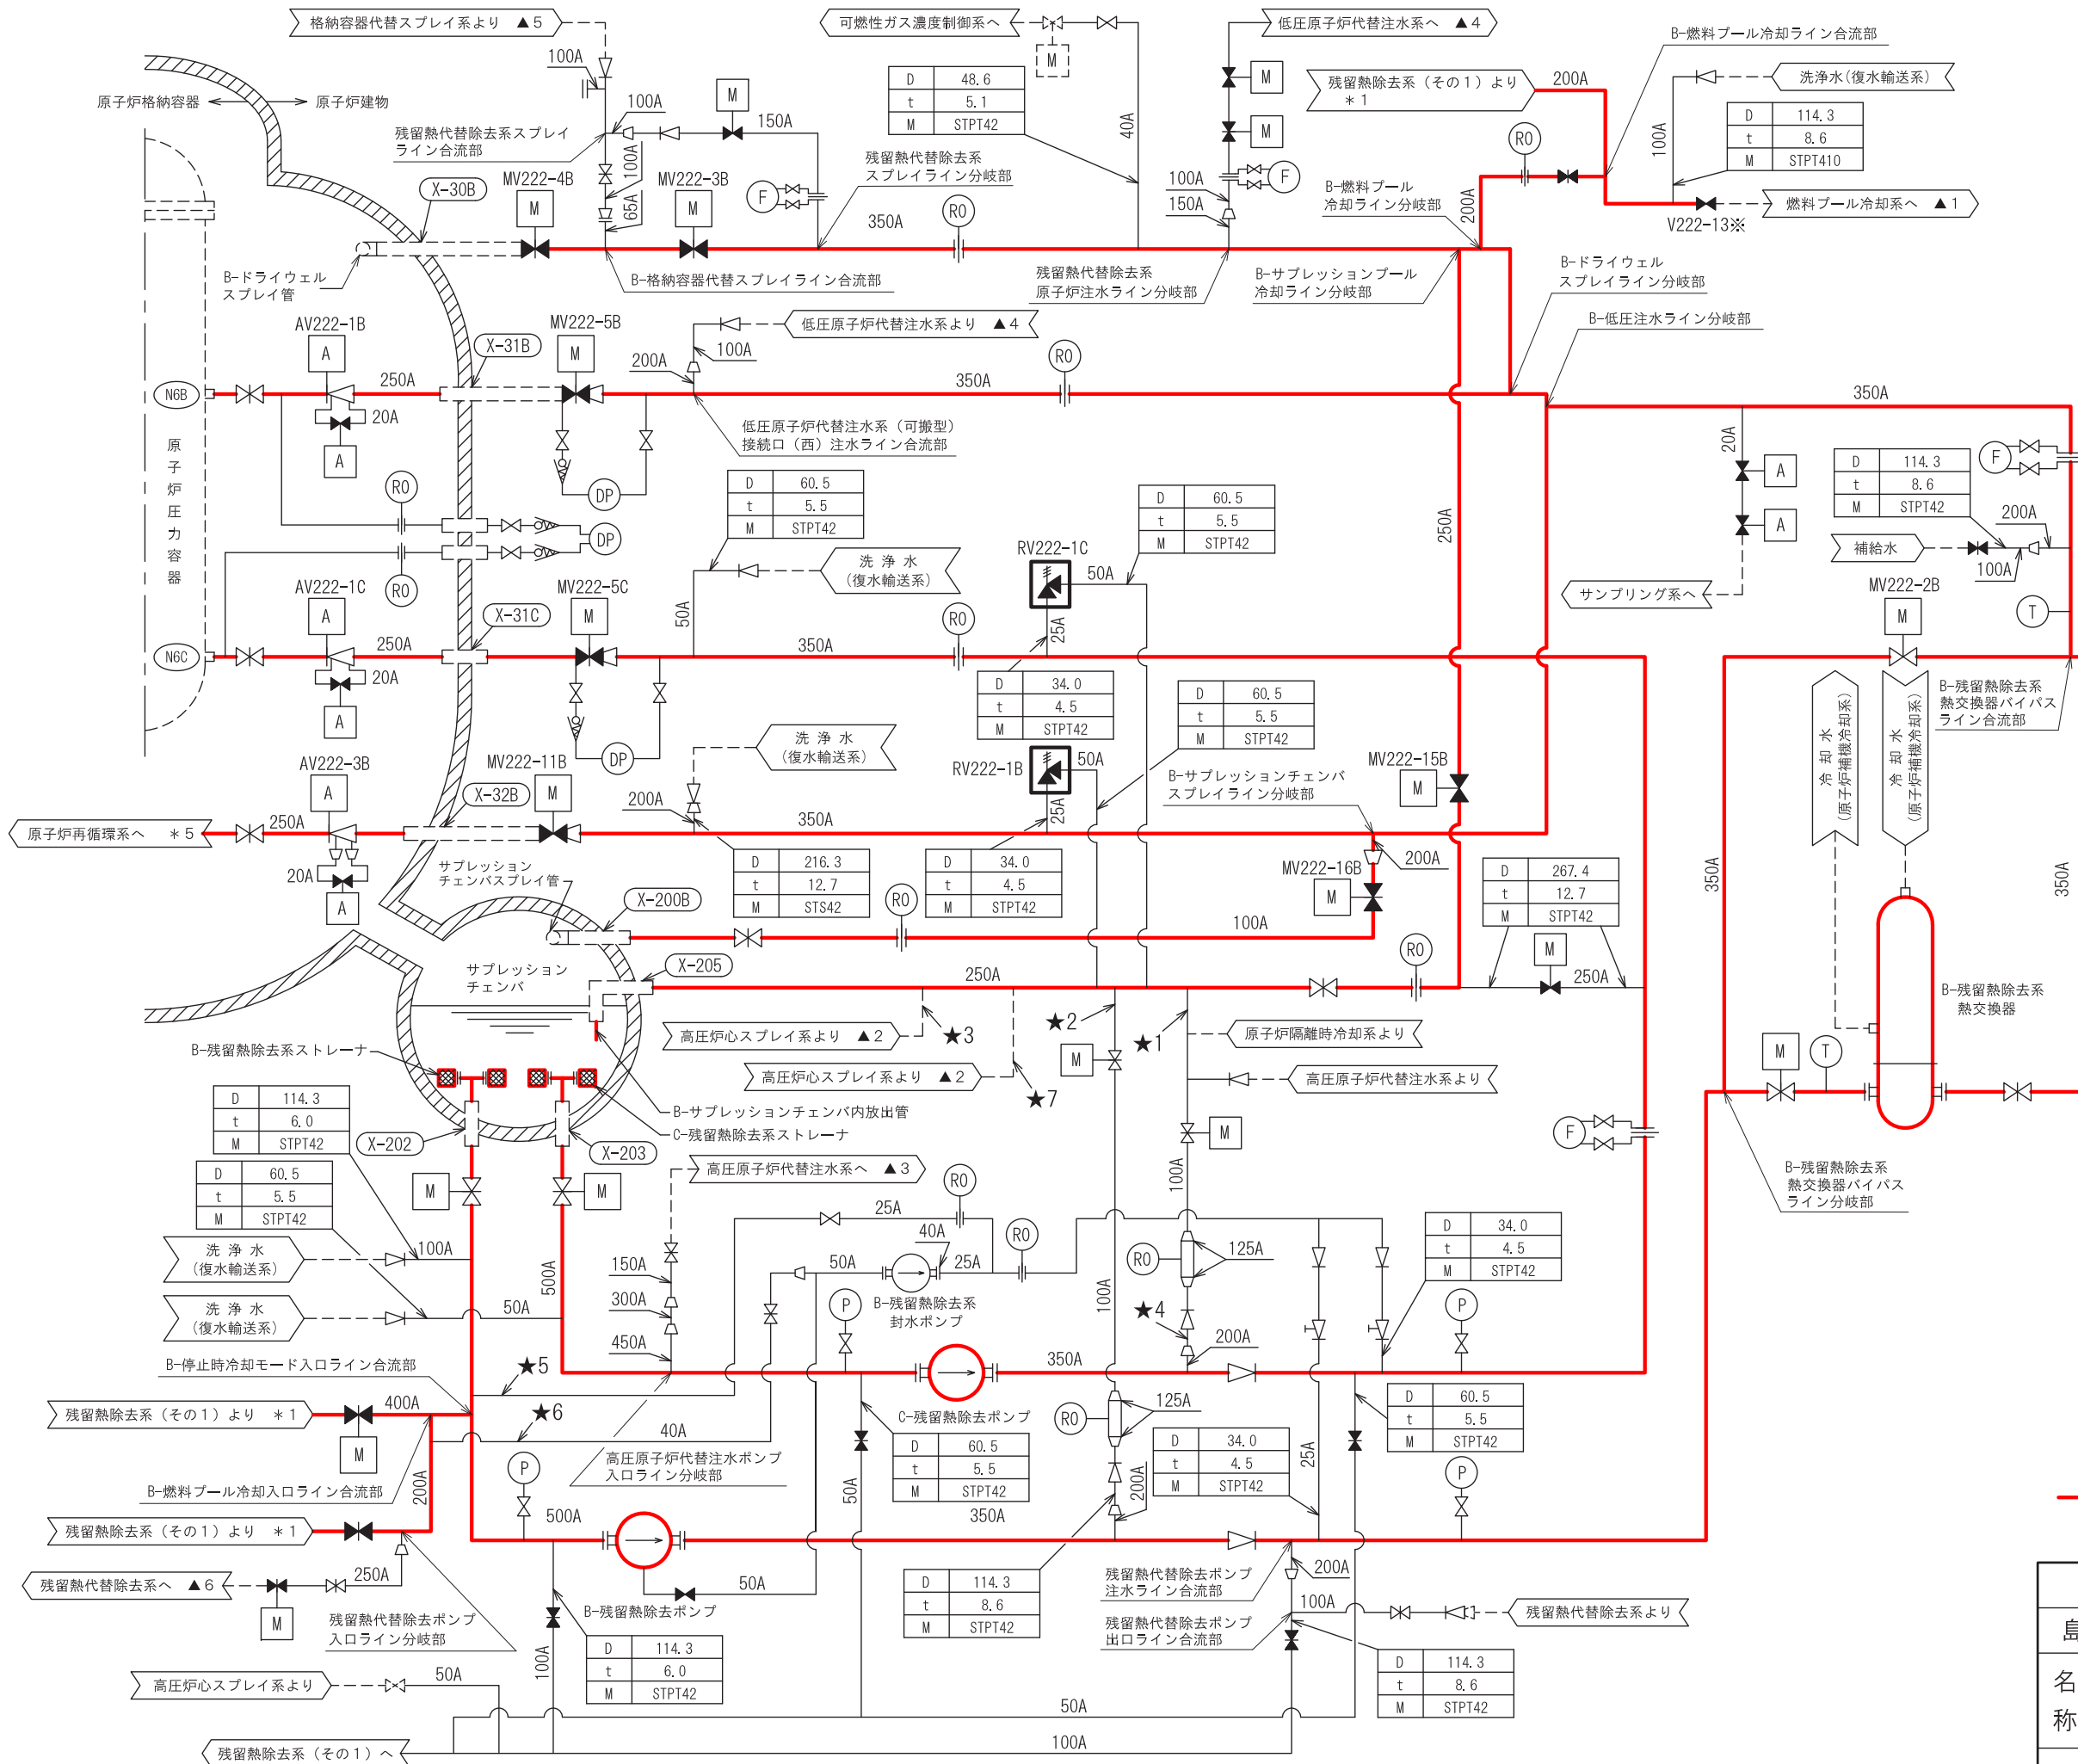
格納容器代替スプレイ系より ▲5
可燃性ガス濃度制御系へ
低圧原子炉代替注水系へ ▲4
B-燃料プール冷却ライン合流部
洗浄水（復水輸送系）
残留熱除去系（その1）より ＊1
200A
100A
原子炉格納容器
原子炉建物
100A
M
150A
| D | 48.6 |
|---|---|
| t | 5.1 |
| M | STPT42 |

40A
M
M
| D | 114.3 |
|---|---|
| t | 8.6 |
| M | STPT410 |

100A
RO
残留熱代替除去系スプレイライン合流部
100A
残留熱代替除去系スプレイライン分岐部
100A
150A
F
B-燃料プール冷却ライン分岐部
燃料プール冷却系へ ▲1
X-30B
MV222-4B
MV222-3B
F
65A
M
M
RO
350A
200A
V222-13※
B-ドライウェルスプレイ管
B-格納容器代替スプレイライン合流部
残留熱代替除去系原子炉注水ライン分岐部
B-サプレッションプール冷却ライン分岐部
B-ドライウェルスプレイライン分岐部
AV222-1B
MV222-5B
低圧原子炉代替注水系より ▲4
B-低圧注水ライン分岐部
X-31B
A
M
200A
100A
RO
N6B
250A
350A
350A
20A
A
低圧原子炉代替注水系（可搬型）接続口（西）注水ライン合流部
原子炉圧力容器
RO
DP
| D | 60.5 |
|---|---|
| t | 5.5 |
| M | STPT42 |

| D | 60.5 |
|---|---|
| t | 5.5 |
| M | STPT42 |

20A
A
A
| D | 114.3 |
|---|---|
| t | 8.6 |
| M | STPT42 |

F
DP
250A
200A
洗浄水（復水輸送系）
補給水
RO
RV222-1C
50A
100A
AV222-1C
X-31C
MV222-5C
サンプリング系へ
A
M
MV222-2B
50A
RO
T
M
N6C
250A
350A
25A
20A
| D | 34.0 |
|---|---|
| t | 4.5 |
| M | STPT42 |

| D | 60.5 |
|---|---|
| t | 5.5 |
| M | STPT42 |

冷却水（原子炉補機冷却系）
冷却水（原子炉補機冷却系）
B-残留熱除去系熱交換器バイパスライン合流部
A
洗浄水（復水輸送系）
DP
RV222-1B
50A
MV222-15B
AV222-3B
MV222-11B
B-サプレッションチェンバスプレイライン分岐部
A
X-32B
M
200A
M
原子炉再循環系へ ＊5
250A
350A
25A
350A
350A
20A
サプレッションチェンバスプレイ管
| D | 216.3 |
|---|---|
| t | 12.7 |
| M | STS42 |

| D | 34.0 |
|---|---|
| t | 4.5 |
| M | STPT42 |

MV222-16B
200A
| D | 267.4 |
|---|---|
| t | 12.7 |
| M | STPT42 |

A
X-200B
RO
M
100A
RO
M
X-205
250A
250A
サプレッションチェンバ
B-残留熱除去系熱交換器
★2
★3
★1
高圧炉心スプレイ系より ▲2
原子炉隔離時冷却系より
B-残留熱除去系ストレーナ
M
高圧炉心スプレイ系より ▲2
★7
高圧原子炉代替注水系より
M
T
| D | 114.3 |
|---|---|
| t | 6.0 |
| M | STPT42 |

B-サプレッションチェンバ内放出管
X-202
C-残留熱除去系ストレーナ
X-203
M
F
| D | 60.5 |
|---|---|
| t | 5.5 |
| M | STPT42 |

M
M
高圧原子炉代替注水系へ ▲3
RO
100A
B-残留熱除去系熱交換器バイパスライン分岐部
25A
40A
RO
RO
| D | 34.0 |
|---|---|
| t | 4.5 |
| M | STPT42 |

洗浄水（復水輸送系）
100A
150A
50A
25A
125A
500A
300A
100A
B-残留熱除去系封水ポンプ
P
P
洗浄水（復水輸送系）
50A
★4
200A
450A
★5
350A
B-停止時冷却モード入口ライン合流部
★6
400A
125A
| D | 60.5 |
|---|---|
| t | 5.5 |
| M | STPT42 |

残留熱除去系（その1）より ＊1
C-残留熱除去系ポンプ
RO
40A
| D | 60.5 |
|---|---|
| t | 5.5 |
| M | STPT42 |

| D | 34.0 |
|---|---|
| t | 4.5 |
| M | STPT42 |

M
高圧原子炉代替注水ポンプ入口ライン分岐部
25A
P
P
B-燃料プール冷却入口ライン合流部
200A
50A
200A
残留熱除去系（その1）より ＊1
500A
350A
250A
50A
200A
残留熱代替除去系へ ▲6
| D | 114.3 |
|---|---|
| t | 8.6 |
| M | STPT42 |

残留熱代替除去ポンプ注水ライン合流部
B-残留熱除去系ポンプ
100A
残留熱代替除去系より
M
残留熱代替除去ポンプ入口ライン分岐部
残留熱代替除去ポンプ出口ライン合流部
| D | 114.3 |
|---|---|
| t | 6.0 |
| M | STPT42 |

| D | 114.3 |
|---|---|
| t | 8.6 |
| M | STPT42 |

50A
100A
高圧炉心スプレイ系より
50A
残留熱除去系（その1）へ
100A
島
名称